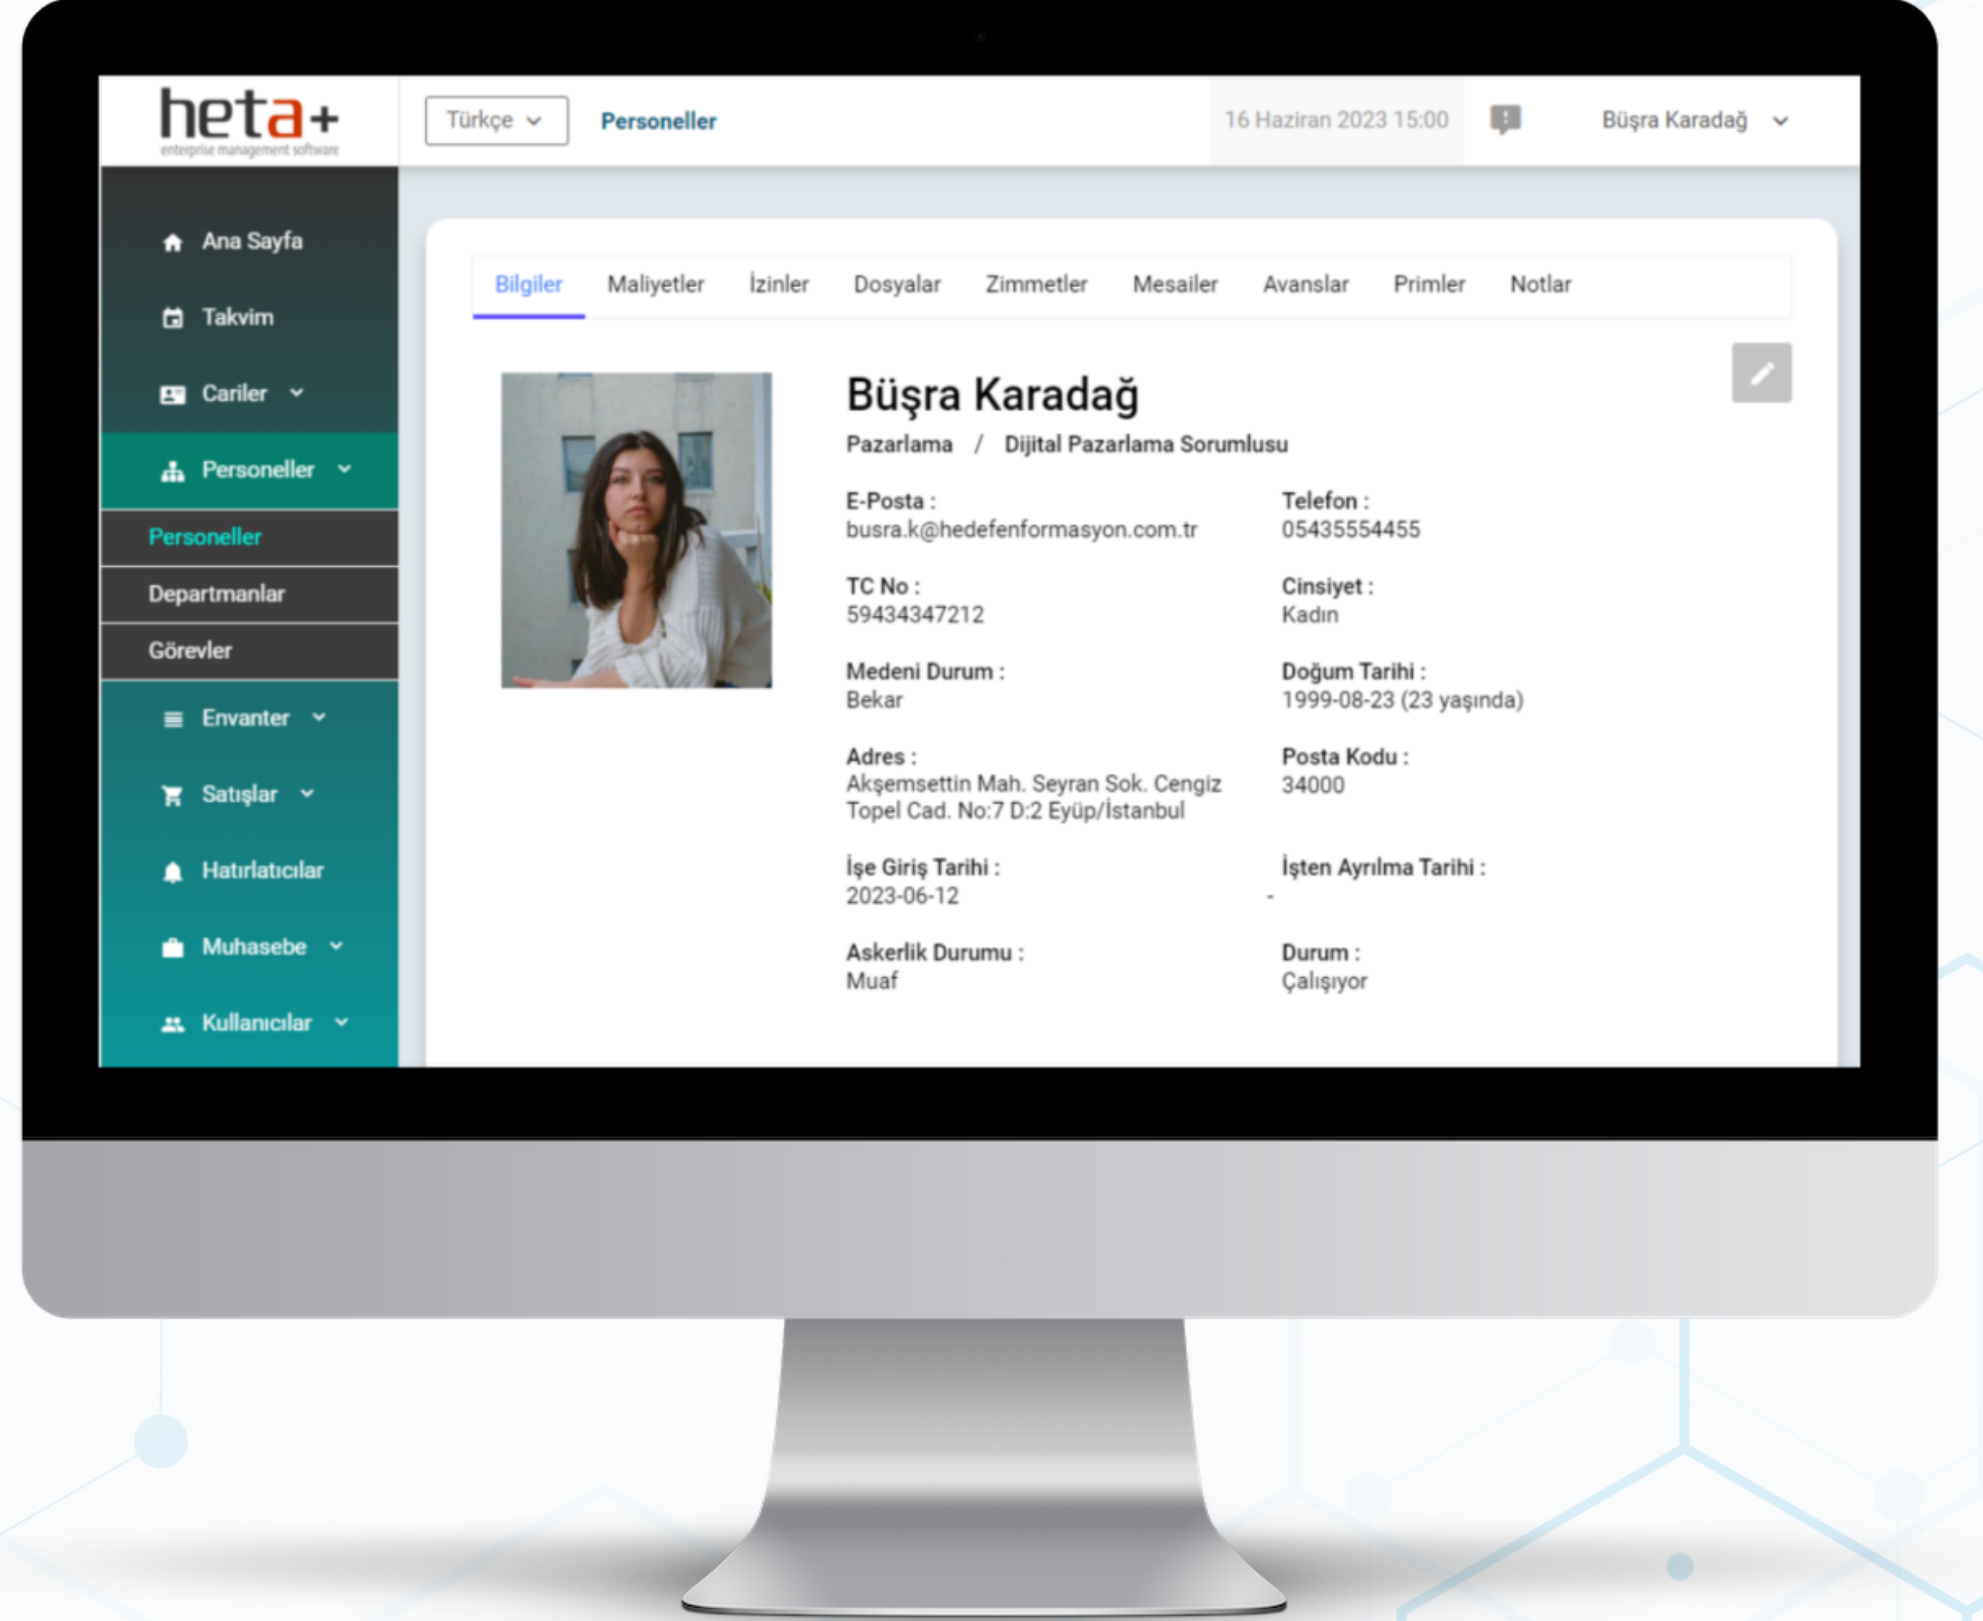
heta+
enterprise management software

Türkçe
Personeller
16 Haziran 2023 15:00
Büşra Karadağ

Ana Sayfa
Takvim
Cariler
Personeller
Personeller
Departmanlar
Görevler
Envanter
Satışlar
Hatırlatıcılar
Muhasebe
Kullanıcılar

Bilgiler
Maliyetler
İzinler
Dosyalar
Zimmetler
Mesailer
Avanslar
Primler
Notlar

Büşra Karadağ
Pazarlama / Dijital Pazarlama Sorumlusu

E-Posta :
busra.k@hedefenformasyon.com.tr

Telefon :
05435554455

TC No :
59434347212

Cinsiyet :
Kadın

Medeni Durum :
Bekar

Doğum Tarihi :
1999-08-23 (23 yaşında)

Adres :
Akşemsettin Mah. Seyran Sok. Cengiz Topel Cad. No:7 D:2 Eyüp/İstanbul

Posta Kodu :
34000

İşe Giriş Tarihi :
2023-06-12

İşten Ayrılma Tarihi :
-

Askerlik Durumu :
Muaf

Durum :
Çalışıyor